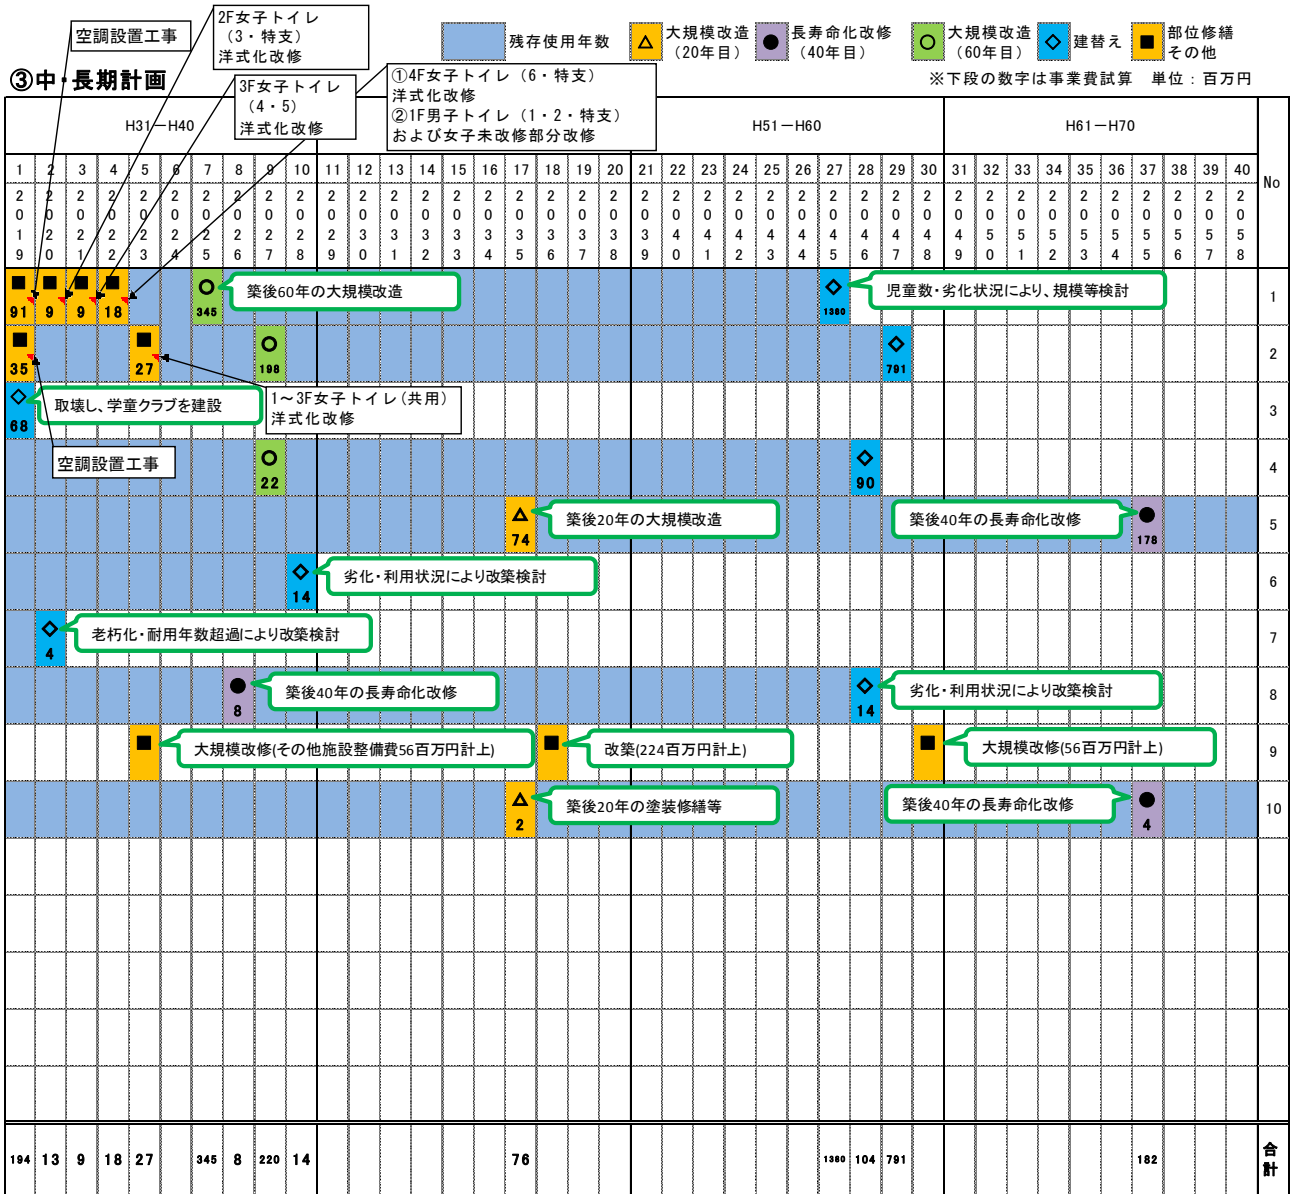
空調設置工事

2F女子トイレ（3・特支）洋式化改修

③中・長期計画

3F女子トイレ（4・5）洋式化改修

①4F女子トイレ（6・特支）洋式化改修
②1F男子トイレ（1・2・特支）および女子未改修部分改修

残存使用年数　△ 大規模改造（20年目）　● 長寿命化改修（40年目）　○ 大規模改造（60年目）　◇ 建替え　■ 部位修繕その他

※下段の数字は事業費試算　単位：百万円

H31－H40　H51－H60　H61－H70

| 1 | 2 | 3 | 4 | 5 | 6 | 7 | 8 | 9 | 10 | 11 | 12 | 13 | 14 | 15 | 16 | 17 | 18 | 19 | 20 | 21 | 22 | 23 | 24 | 25 | 26 | 27 | 28 | 29 | 30 | 31 | 32 | 33 | 34 | 35 | 36 | 37 | 38 | 39 | 40 | No |
|---|---|---|---|---|---|---|---|---|---|---|---|---|---|---|---|---|---|---|---|---|---|---|---|---|---|---|---|---|---|---|---|---|---|---|---|---|---|---|---|---|
| 2019 | 2020 | 2021 | 2022 | 2023 | 2024 | 2025 | 2026 | 2027 | 2028 | 2029 | 2030 | 2031 | 2032 | 2033 | 2034 | 2035 | 2036 | 2037 | 2038 | 2039 | 2040 | 2041 | 2042 | 2043 | 2044 | 2045 | 2046 | 2047 | 2048 | 2049 | 2050 | 2051 | 2052 | 2053 | 2054 | 2055 | 2056 | 2057 | 2058 | |

1: 91　9　9　18　345 築後60年の大規模改造　1380 児童数・劣化状況により、規模等検討
2: 35　27　198　791
1～3F女子トイレ（共用）洋式化改修
3: 68 取壊し、学童クラブを建設
空調設置工事
4: 22　90
5: 74 築後20年の大規模改造　築後40年の長寿命化改修 178
6: 14 劣化・利用状況により改築検討
7: 4 老朽化・耐用年数超過により改築検討
8: 8 築後40年の長寿命化改修　14 劣化・利用状況により改築検討
9: 大規模改修(その他施設整備費56百万円計上)　改築(224百万円計上)　大規模改修(56百万円計上)
10: 2 築後20年の塗装修繕等　築後40年の長寿命化改修 4

合計: 194　13　9　18　27　345　8　220　14　76　1380　104　791　182